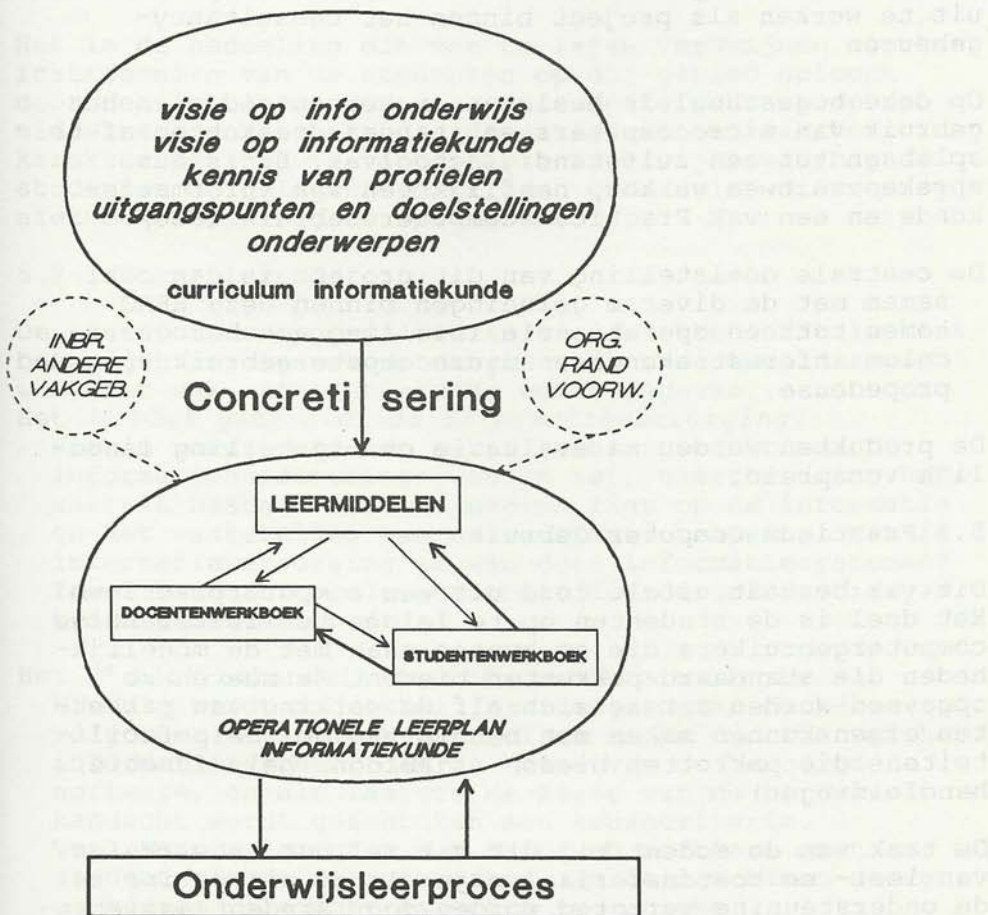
visie op info onderwijs
visie op informatiekunde
kennis van profielen
uitgangspunten en doelstellingen
onderwerpen

curriculum informatiekunde

INBR. ANDERE VAKGEB.

ORG. RAND VOORW.

Concreti sering

LEERMIDDELEN

DOCENTENWERKBOEK

STUDENTENWERKBOEK

OPERATIONELE LEERPLAN INFORMATIEKUNDE

Onderwijsleerproces